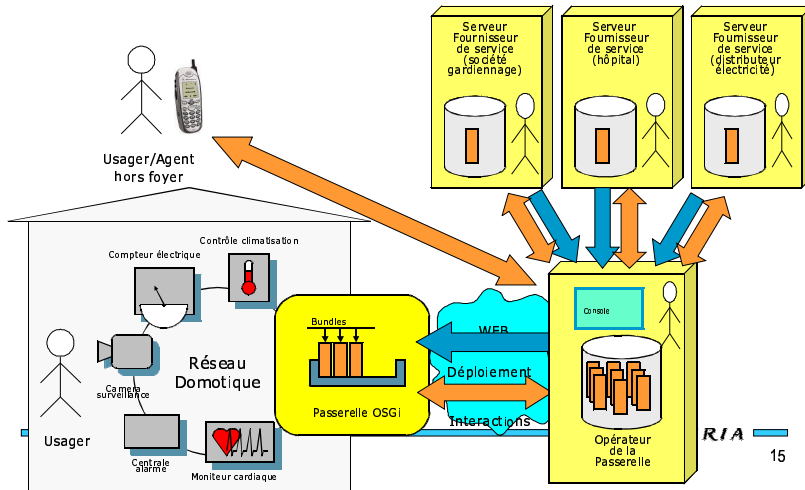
Serveur Fournisseur de service (société gardiennage)

Serveur Fournisseur de service (hôpital)

Serveur Fournisseur de service (distributeur électricité)

Usager/Agent hors foyer

Contrôle climatisation

Compteur électrique

Réseau Domotique

Camera surveillance

Usager

Centrale alarme

Moniteur cardiaque

Bundles

Passerelle OSGi

WEB

Déploiement

Interactions

Console

Opérateur de la Passerelle

RIA

15